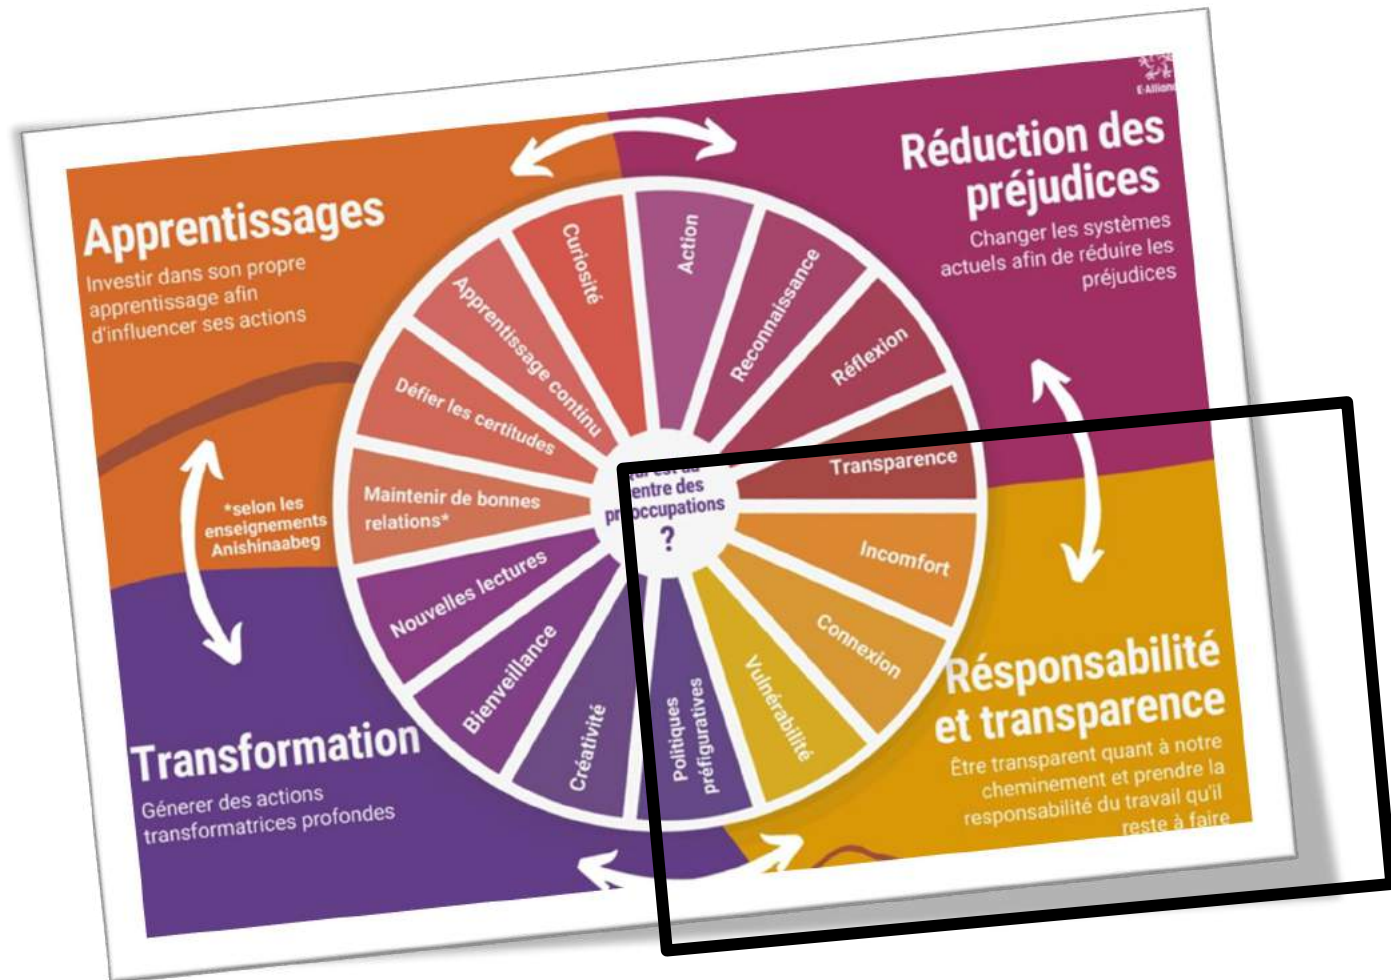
E-Alliance

Apprentissages
Investir dans son propre apprentissage afin d'influencer ses actions

Réduction des préjudices
Changer les systèmes actuels afin de réduire les préjudices

Curiosité
Action
Reconnaissance
Réflexion
Transparence
Incomfort
Connexion
Vulnérabilité
Politiques préfiguratives
Créativité
Bienveillance
Nouvelles lectures
Maintenir de bonnes relations*
Défier les certitudes
Apprentissage continu

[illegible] est au centre des préoccupations ?

*selon les enseignements Anishinaabeg

Transformation
Génerer des actions transformatrices profondes

Résponsabilité et transparence
Être transparent quant à notre cheminement et prendre la responsabilité du travail qu'il reste à faire